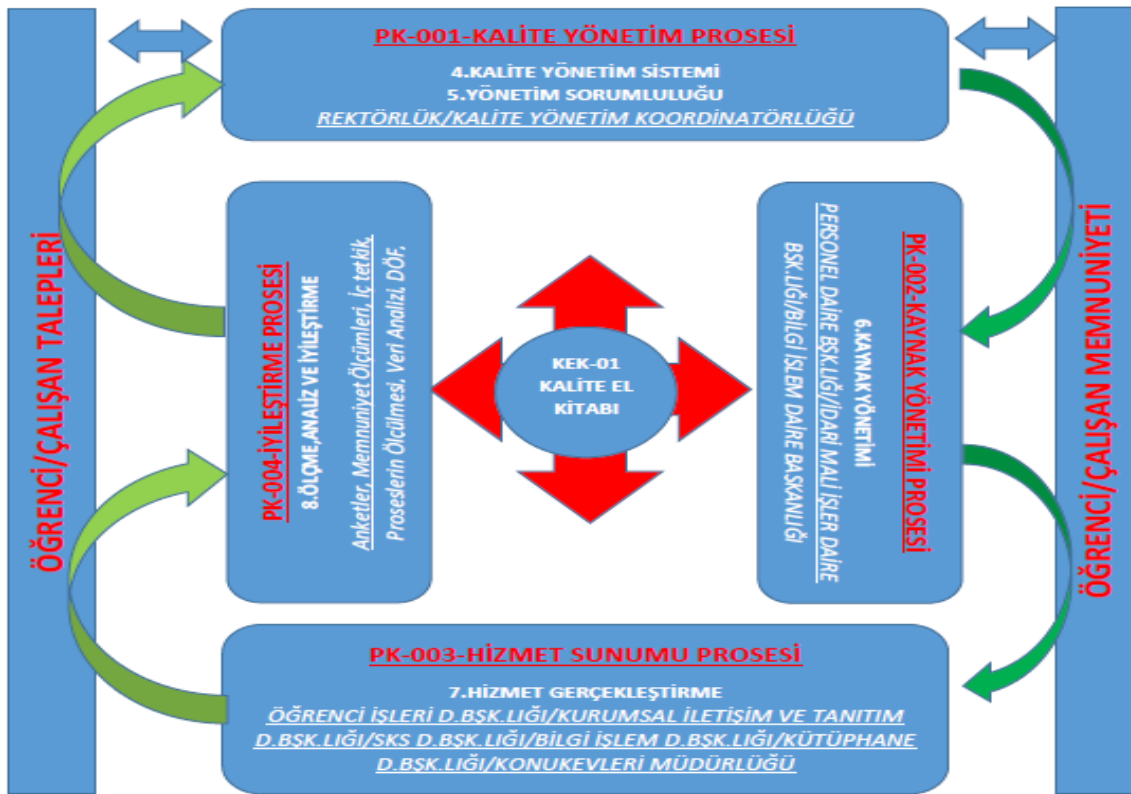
ÖĞRENCİ/ÇALIŞAN TALEPLERİ

PK-001-KALİTE YÖNETİM PROSESİ

4.KALİTE YÖNETİM SİSTEMİ
5.YÖNETİM SORUMLULUĞU
REKTÖRLÜK/KALİTE YÖNETİM KOORDİNATÖRLÜĞÜ

ÖĞRENCİ/ÇALIŞAN MEMNUNİYETİ

PK-004-İYİLEŞTİRME PROSESİ
8.ÖLÇME,ANALİZ VE İYİLEŞTİRME
Anketler, Memnuniyet Ölçümleri, İç tetkik, Proseslerin Ölçülmesi, Veri Analizi, DÖF,

KEK-01
KALİTE EL KİTABI

PK-002-KAYNAK YÖNETİMİ PROSESİ
6.KAYNAK YÖNETİMİ
PERSONEL DAİRE BŞK.LIĞI/İDARİ MALİ İŞLER DAİRE BŞK.LIĞI/BİLGİ İŞLEM DAİRE BAŞKANLIĞI

PK-003-HİZMET SUNUMU PROSESİ
7.HİZMET GERÇEKLEŞTİRME
ÖĞRENCİ İŞLERİ D.BŞK.LIĞI/KURUMSAL İLETİŞİM VE TANITIM D.BŞK.LIĞI/SKS D.BŞK.LIĞI/BİLGİ İŞLEM D.BŞK.LIĞI/KÜTÜPHANE D.BŞK.LIĞI/KONUKEVLERİ MÜDÜRLÜĞÜ